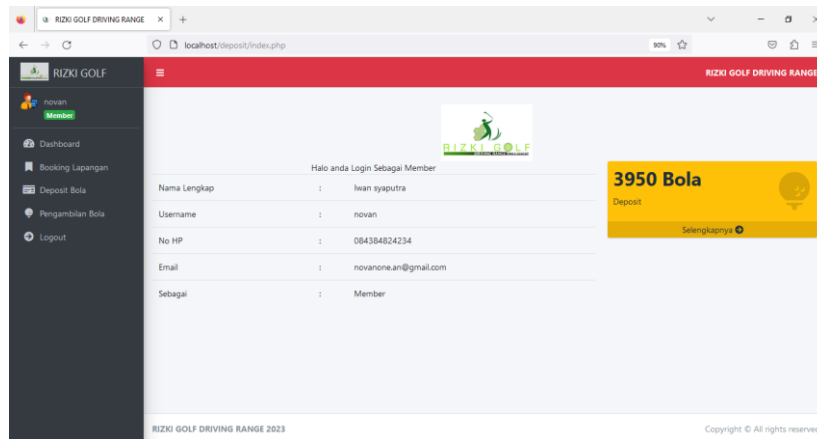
RIZKI GOLF DRIVING RANGE ×
localhost/deposit/index.php
90%

RIZKI GOLF
novan
Member
Dashboard
Booking Lapangan
Deposit Bola
Pengambilan Bola
Logout

RIZKI GOLF DRIVING RANGE

RIZKI GOLF

Halo anda Login Sebagai Member

| Nama Lengkap | : | Iwan syaputra |
|---|---|---|
| Username | : | novan |
| No HP | : | 084384824234 |
| Email | : | novanone.an@gmail.com |
| Sebagai | : | Member |

3950 Bola
Deposit
Selengkapnya

RIZKI GOLF DRIVING RANGE 2023
Copyright © All rights reserve